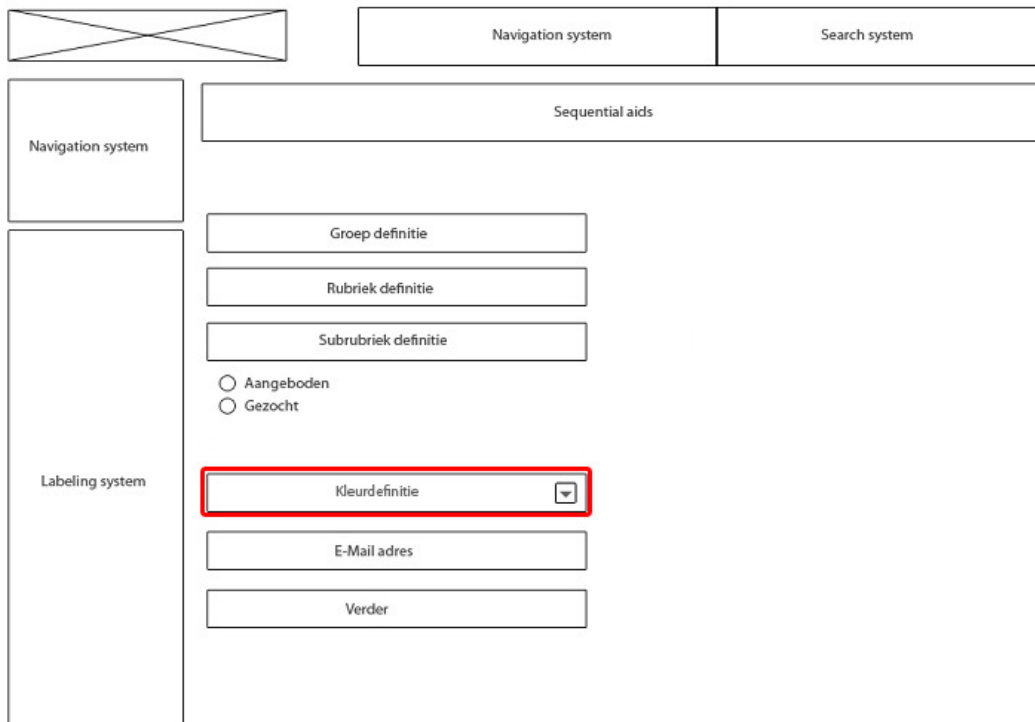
Navigation system

Search system

Navigation system

Sequential aids

Groep definitie

Rubriek definitie

Subrubriek definitie

Aangeboden

Gezocht

Labeling system

Kleurdefinitie

E-Mail adres

Verder